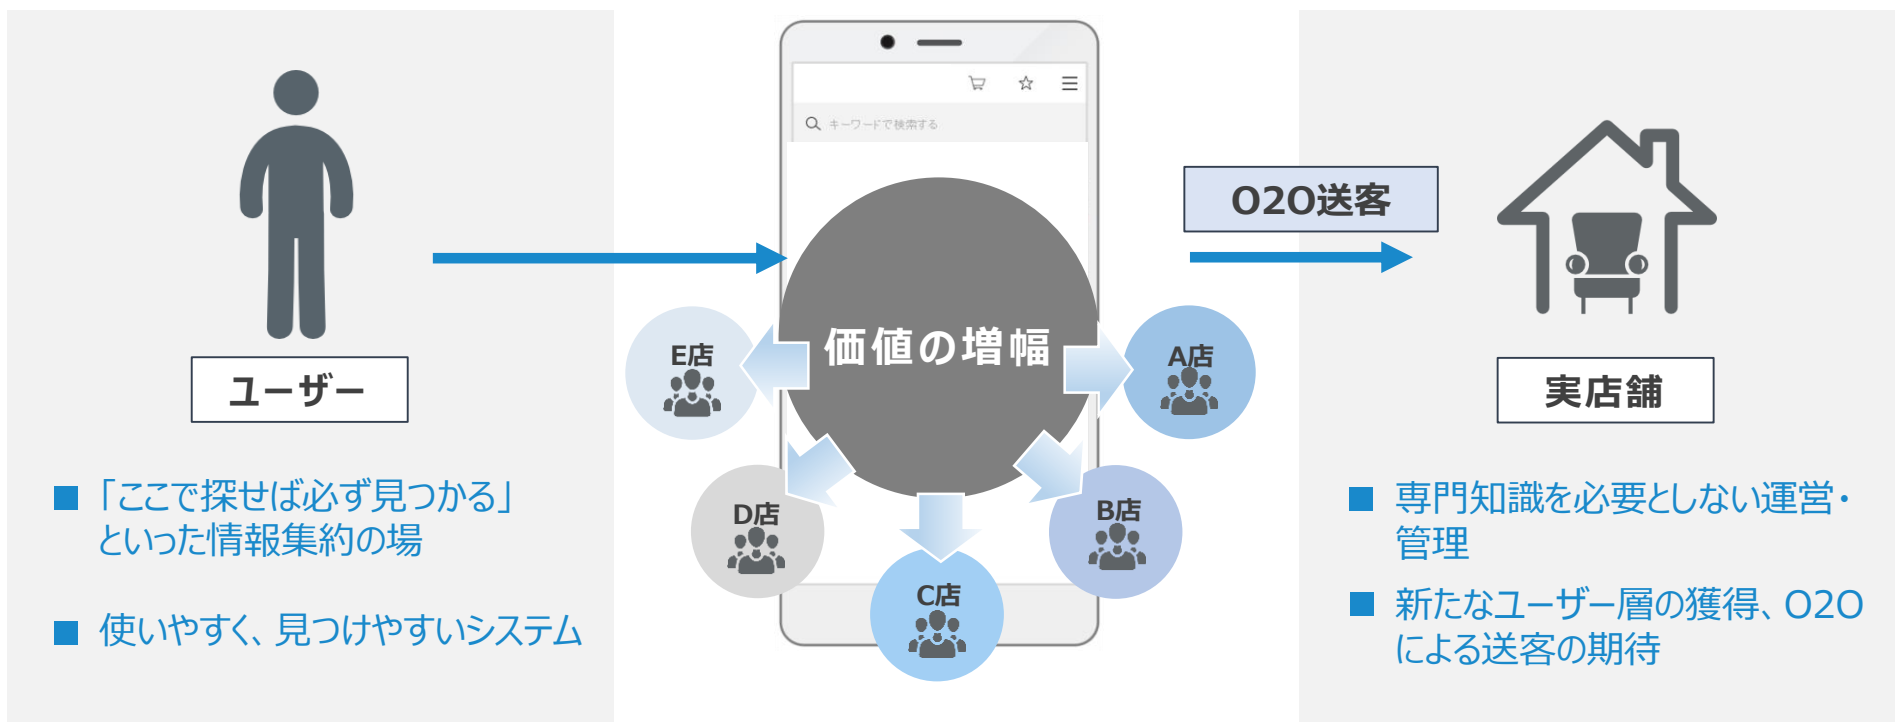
ユーザー

■「ここで探せば必ず見つかる」といった情報集約の場

■ 使いやすく、見つけやすいシステム

キーワードで検索する

価値の増幅

E店

A店

D店

B店

C店

O2O送客

実店舗

■ 専門知識を必要としない運営・管理

■ 新たなユーザー層の獲得、O2Oによる送客の期待